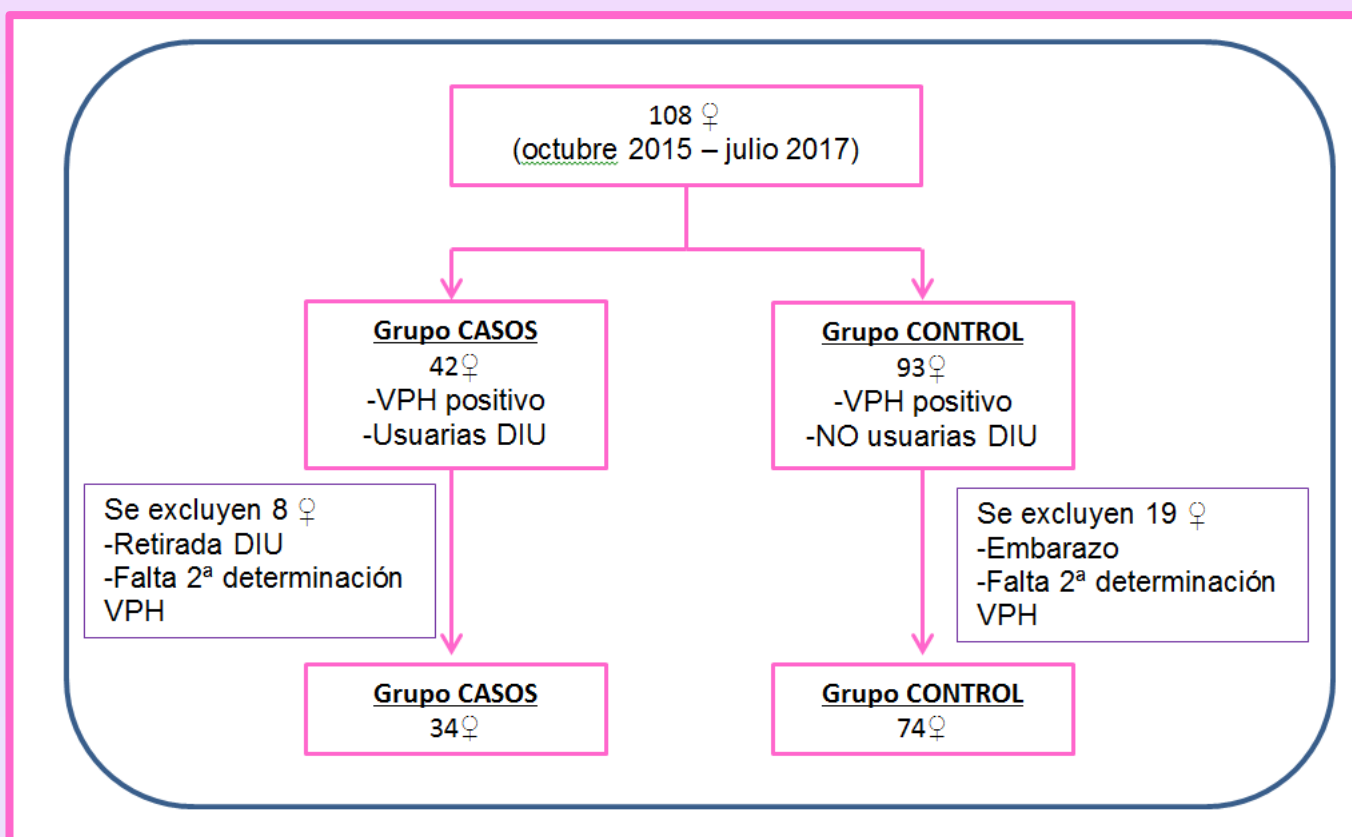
108 ♀
(octubre 2015 – julio 2017)

Grupo CASOS
42♀
-VPH positivo
-Usuarias DIU

Grupo CONTROL
93♀
-VPH positivo
-NO usuarias DIU

Se excluyen 8 ♀
-Retirada DIU
-Falta 2ª determinación VPH

Se excluyen 19 ♀
-Embarazo
-Falta 2ª determinación VPH

Grupo CASOS
34♀

Grupo CONTROL
74♀